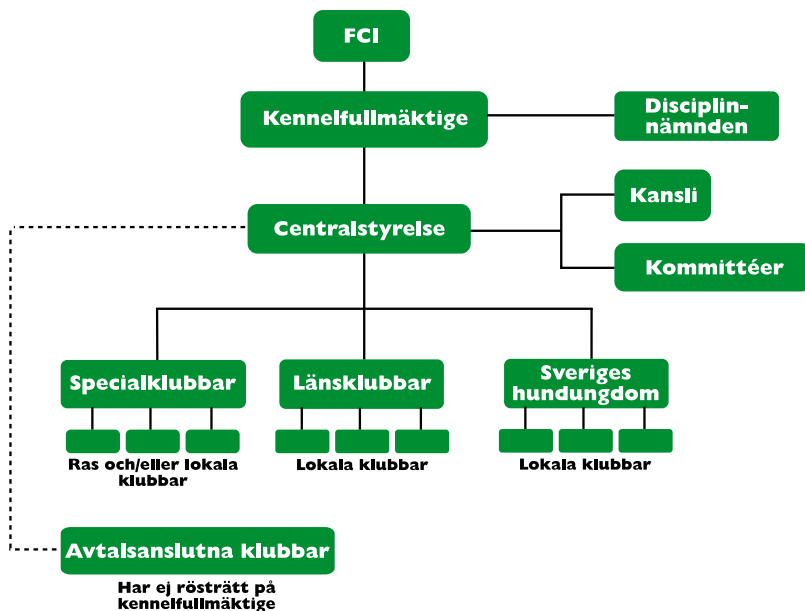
FCI

Kennelfullmäktige

Disciplinnämnden

Kansli

Centralstyrelse

Kommittéer

Specialklubbar

Länsklubbar

Sveriges hundungdom

Ras och/eller lokala klubbar

Lokala klubbar

Lokala klubbar

Avtalsanslutna klubbar

Har ej rösträtt på kennelfullmäktige